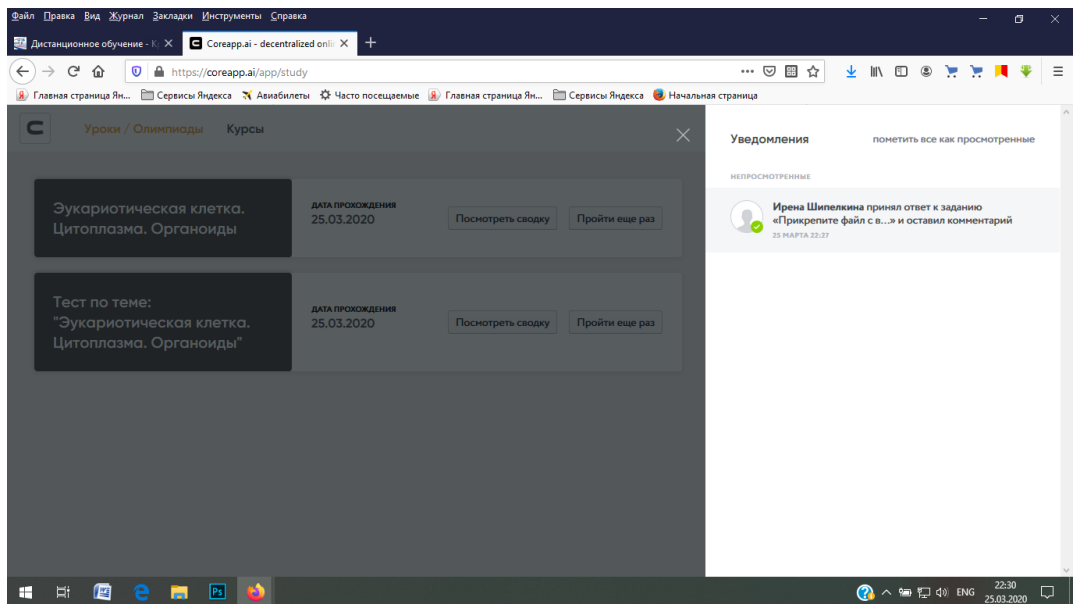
Файл Правка Вид Журнал Закладки Инструменты Справка

Дистанционное обучение - К
Coreapp.ai - decentralized onli

https://coreapp.ai/app/study

Главная страница Ян... Сервисы Яндекса Авиабилеты Часто посещаемые Главная страница Ян... Сервисы Яндекса Начальная страница

Уроки / Олимпиады Курсы

Эукариотическая клетка. Цитоплазма. Органоиды
ДАТА ПРОХОЖДЕНИЯ
25.03.2020
Посмотреть сводку
Пройти еще раз

Тест по теме: "Эукариотическая клетка. Цитоплазма. Органоиды"
ДАТА ПРОХОЖДЕНИЯ
25.03.2020
Посмотреть сводку
Пройти еще раз

Уведомления
пометить все как просмотренные

НЕПРОСМОТРЕННЫЕ

Ирена Шипелкина принял ответ к заданию «Прикрепите файл с в...» и оставил комментарий
25 МАРТА 22:27

ENG
22:30
25.03.2020